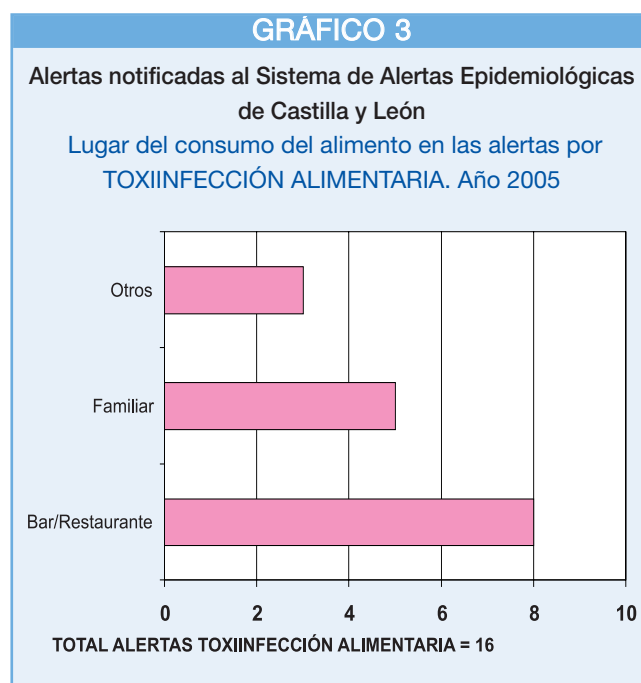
GRÁFICO 3

Alertas notificadas al Sistema de Alertas Epidemiológicas de Castilla y León

Lugar del consumo del alimento en las alertas por TOXIINFECCIÓN ALIMENTARIA. Año 2005

Otros
Familiar
Bar/Restaurante

0 2 4 6 8 10

TOTAL ALERTAS TOXIINFECCIÓN ALIMENTARIA = 16